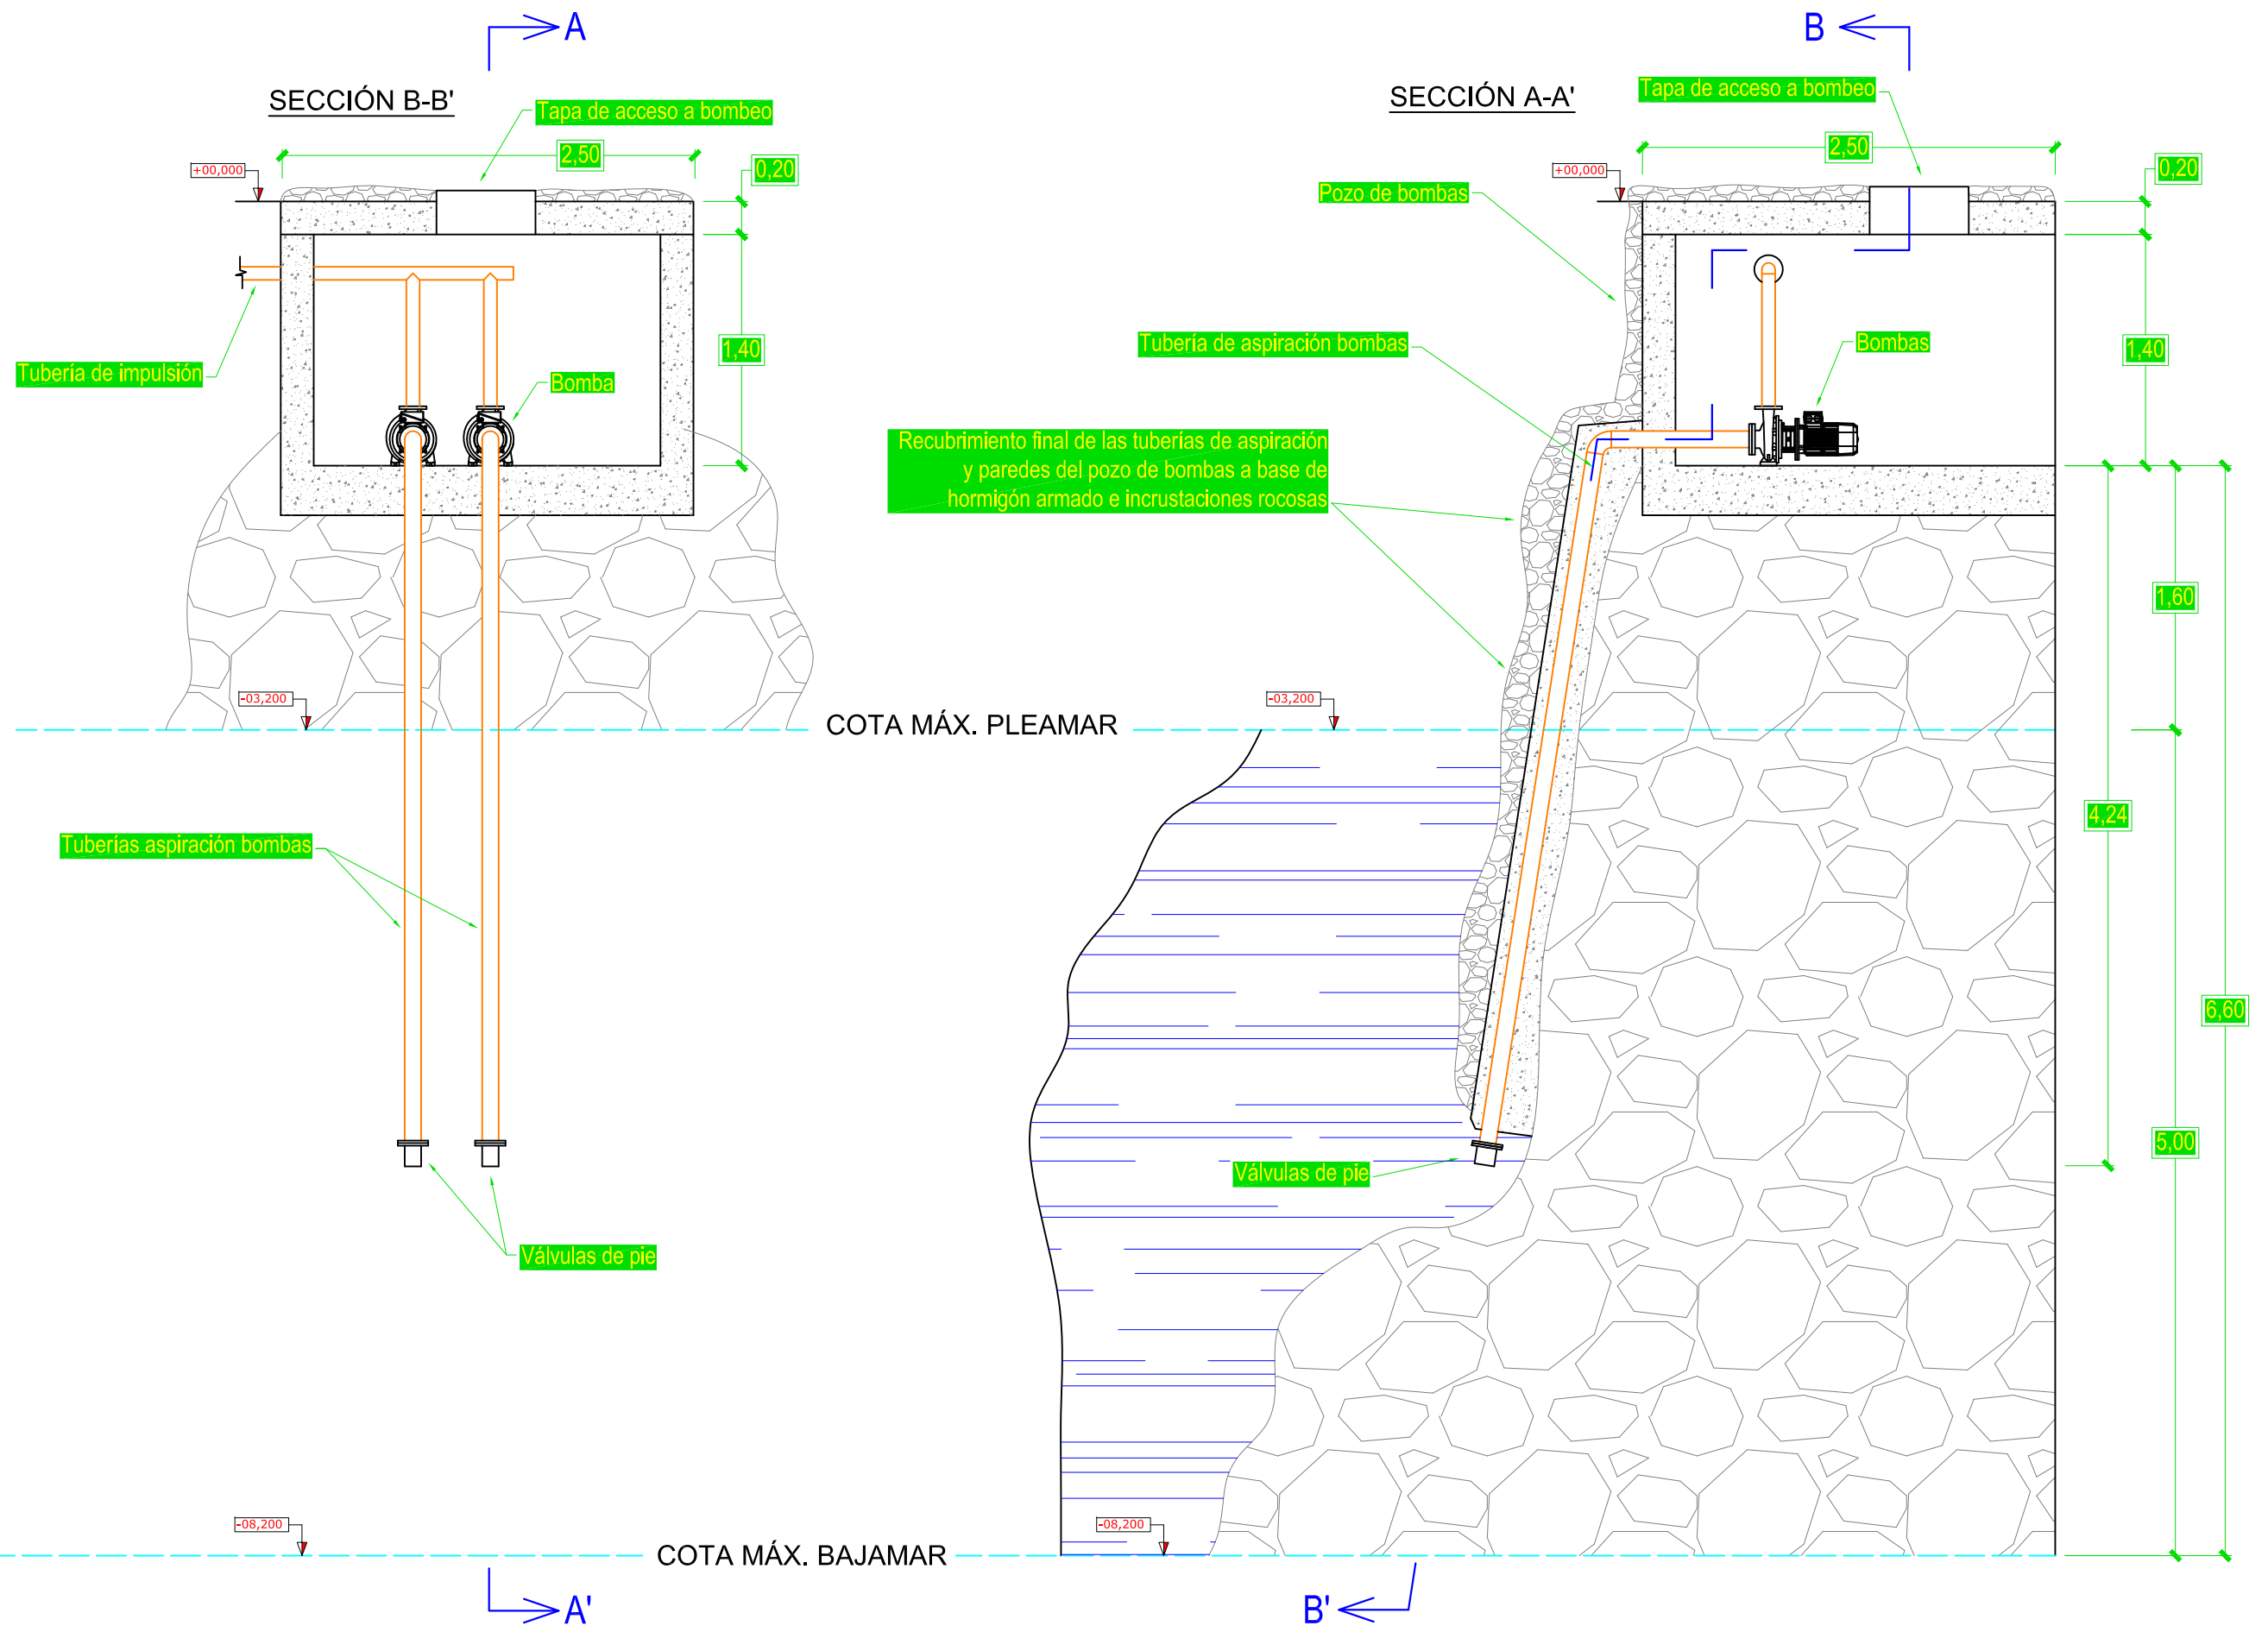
A

B

SECCIÓN B-B'

Tapa de acceso a bombeo

2,50

+00,000

0,20

1,40

Tubería de impulsión

Bomba

-03,200

COTA MÁX. PLEAMAR

Tuberías aspiración bombas

Válvulas de pie

-08,200

COTA MÁX. BAJAMAR

A'

SECCIÓN A-A'

Tapa de acceso a bombeo

2,50

+00,000

0,20

Pozo de bombas

Tubería de aspiración bombas

Bombas

1,40

Recubrimiento final de las tuberías de aspiración y paredes del pozo de bombas a base de hormigón armado e incrustaciones rocosas

1,60

-03,200

4,24

6,60

Válvulas de pie

5,00

-08,200

B'